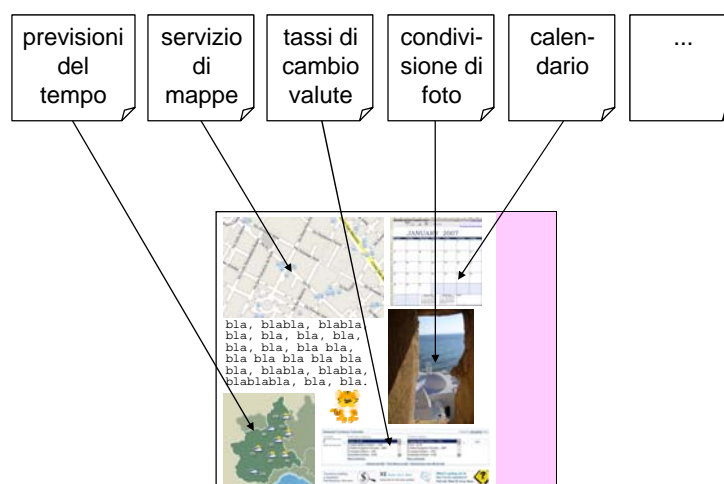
previsioni del tempo

servizio di mappe

tassi di cambio valute

condivisione di foto

calendario

...

JANUARY 2007

bla, blabla, blabla bla, bla, bla, bla, bla, bla, bla bla, bla bla bla bla bla bla, blabla, blabla, blablabla, bla, bla.